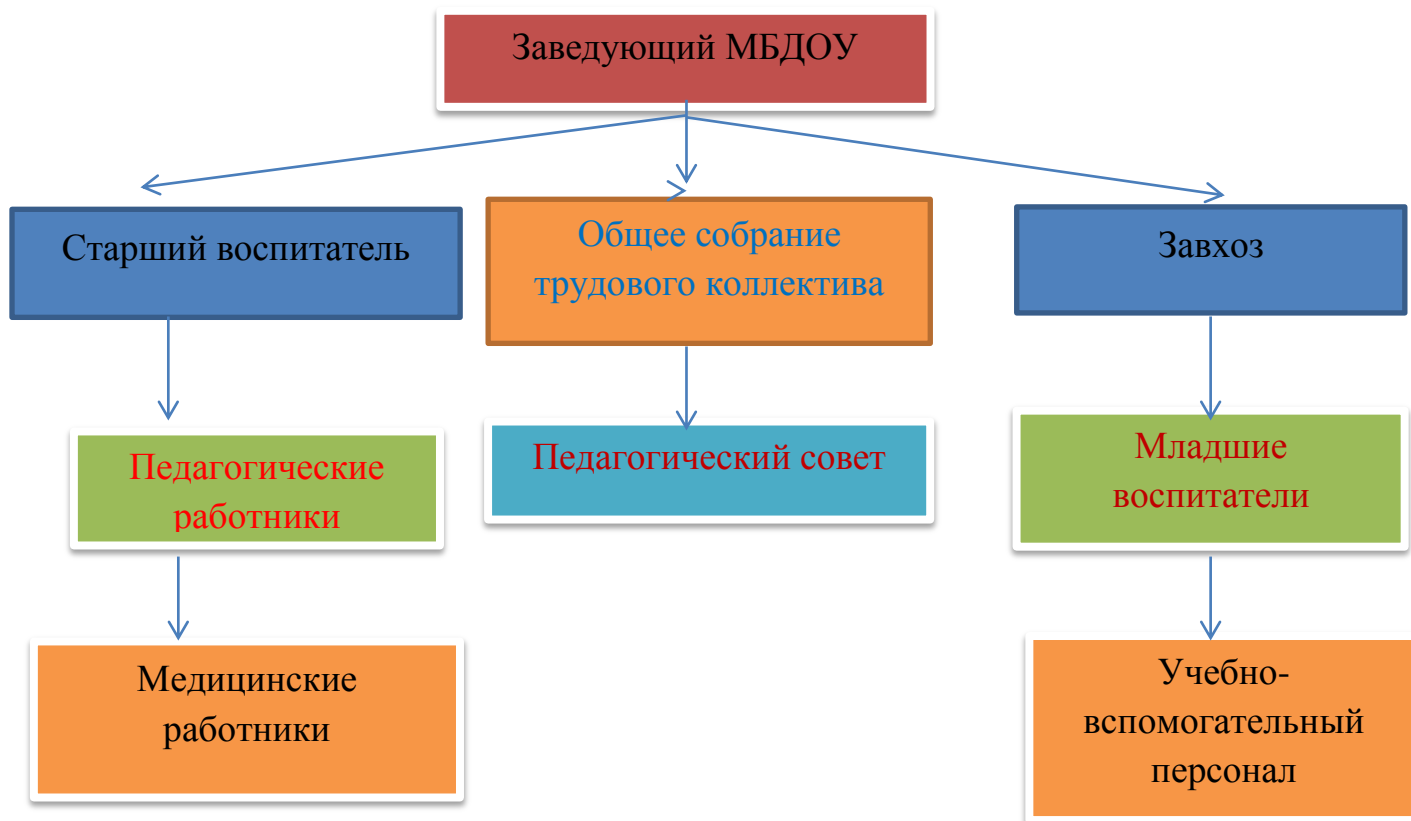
Заведующий МБДОУ

Старший воспитатель

Общее собрание трудового коллектива

Завхоз

Педагогические работники

Педагогический совет

Младшие воспитатели

Медицинские работники

Учебно-вспомогательный персонал